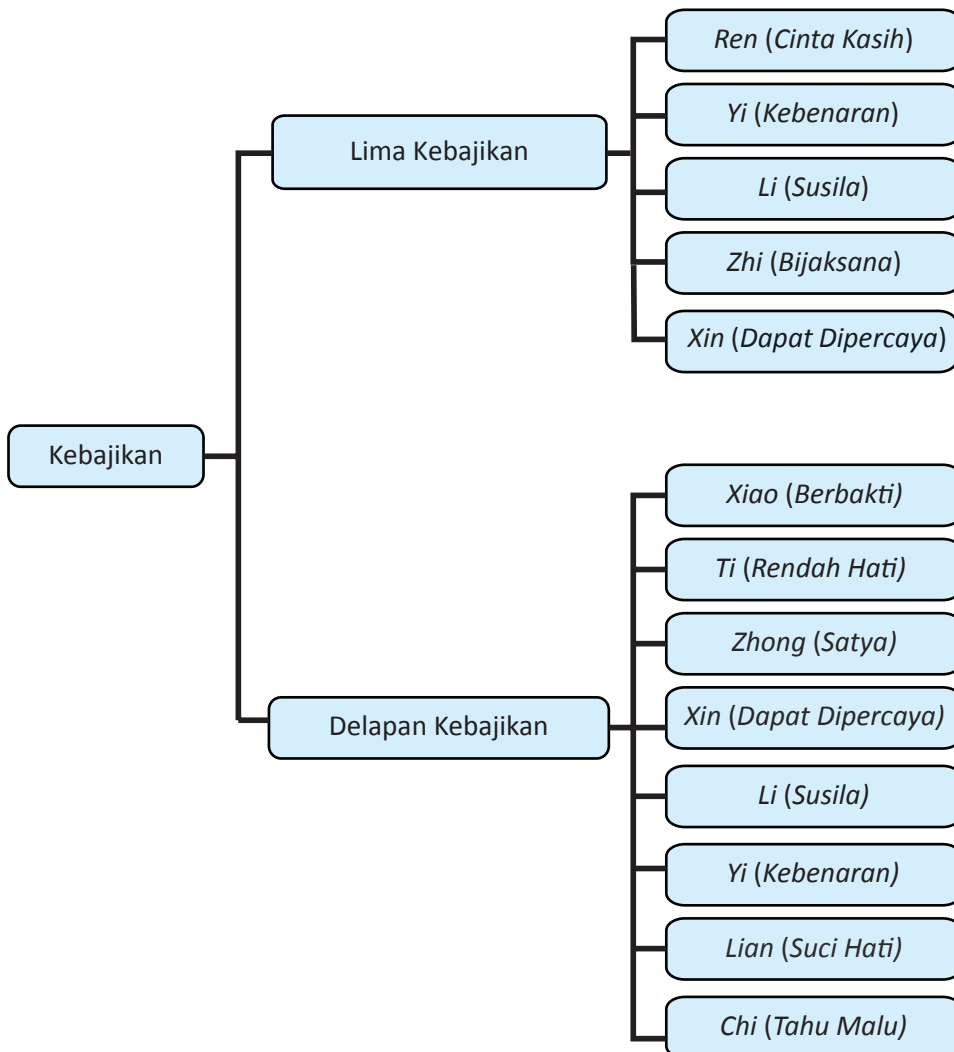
Kebajikan

Lima Kebajikan

Ren (Cinta Kasih)

Yi (Kebenaran)

Li (Susila)

Zhi (Bijaksana)

Xin (Dapat Dipercaya)

Delapan Kebajikan

Xiao (Berbakti)

Ti (Rendah Hati)

Zhong (Satya)

Xin (Dapat Dipercaya)

Li (Susila)

Yi (Kebenaran)

Lian (Suci Hati)

Chi (Tahu Malu)